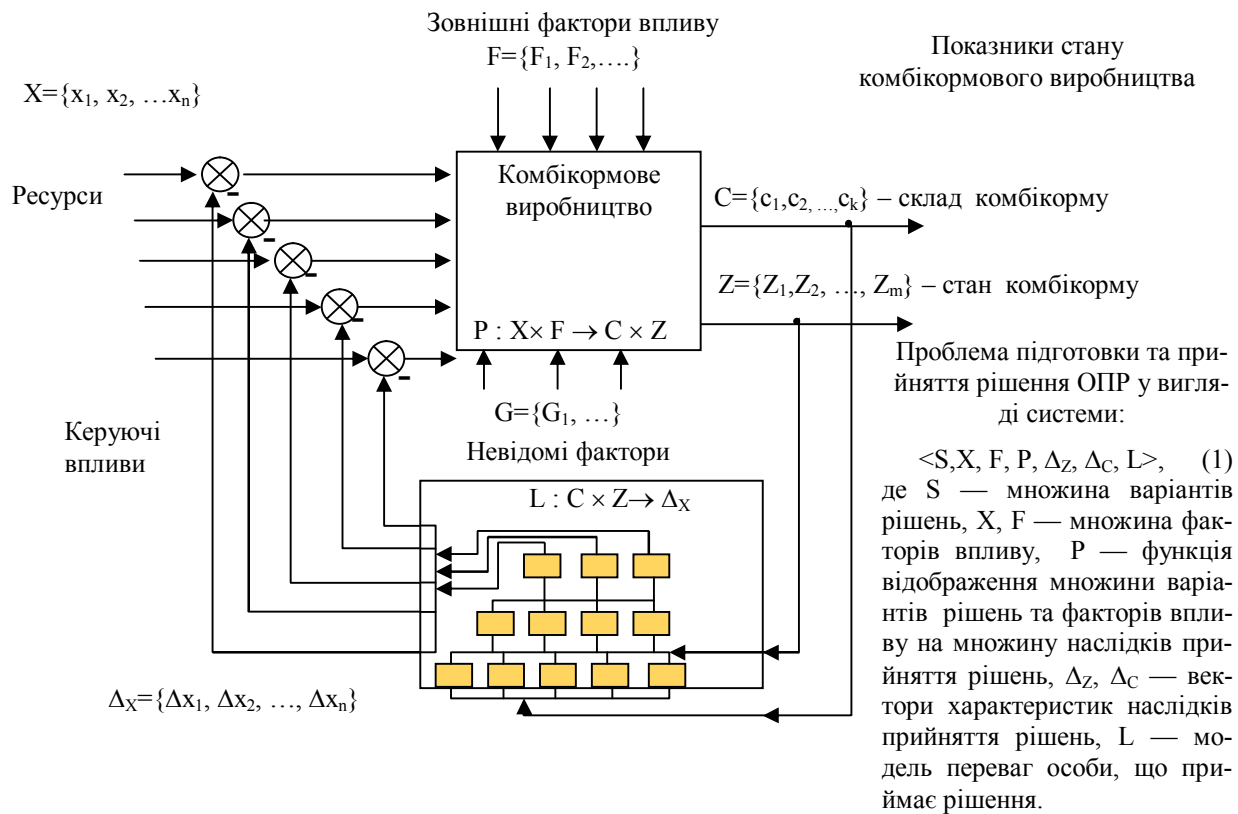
Зовнішні фактори впливу
$F=\{F_1, F_2, \ldots\}$

Показники стану комбікормового виробництва

$X=\{x_1, x_2, \ldots x_n\}$

Ресурси

Комбікормове виробництво

$C=\{c_1, c_2, \ldots, c_k\}$ – склад комбікорму

$Z=\{Z_1, Z_2, \ldots, Z_m\}$ – стан комбікорму

$P : X \times F \to C \times Z$

$G=\{G_1, \ldots\}$

Невідомі фактори

Керуючі впливи

$L : C \times Z \to \Delta_X$

$\Delta_X=\{\Delta x_1, \Delta x_2, \ldots, \Delta x_n\}$

Проблема підготовки та прийняття рішення ОПР у вигляді системи:

$<S, X, F, P, \Delta_Z, \Delta_C, L>$, (1)
де S — множина варіантів рішень, X, F — множина факторів впливу, P — функція відображення множини варіантів рішень та факторів впливу на множину наслідків прийняття рішень, $\Delta_Z$, $\Delta_C$ — вектори характеристик наслідків прийняття рішень, L — модель переваг особи, що приймає рішення.